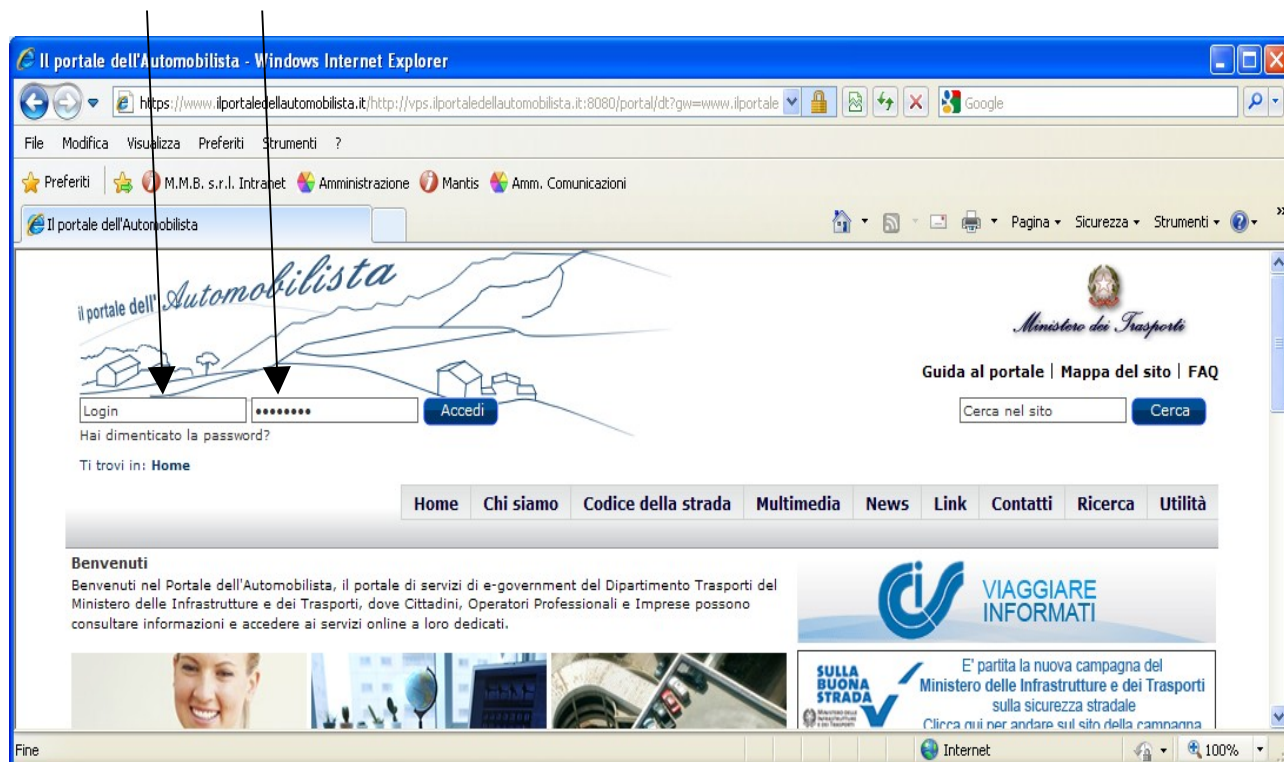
Il portale dell'Automobilista - Windows Internet Explorer

https://www.ilportaledellautomobilista.it/http://vps.ilportaledellautomobilista.it:8080/portal/dt?gw=www.ilportale

Google

File Modifica Visualizza Preferiti Strumenti ?

Preferiti M.M.B. s.r.l. Intranet Amministrazione Mantis Amm. Comunicazioni

Il portale dell'Automobilista

Pagina Sicurezza Strumenti

il portale dell' Automobilista

Ministero dei Trasporti

Guida al portale | Mappa del sito | FAQ

Login •••••••• Accedi

Cerca nel sito Cerca

Hai dimenticato la password?

Ti trovi in: Home

Home Chi siamo Codice della strada Multimedia News Link Contatti Ricerca Utilità

Benvenuti

Benvenuti nel Portale dell'Automobilista, il portale di servizi di e-government del Dipartimento Trasporti del Ministero delle Infrastrutture e dei Trasporti, dove Cittadini, Operatori Professionali e Imprese possono consultare informazioni e accedere ai servizi online a loro dedicati.

VIAGGIARE INFORMATI

SULLA BUONA STRADA

E' partita la nuova campagna del Ministero delle Infrastrutture e dei Trasporti sulla sicurezza stradale

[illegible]

Fine

Internet

100%